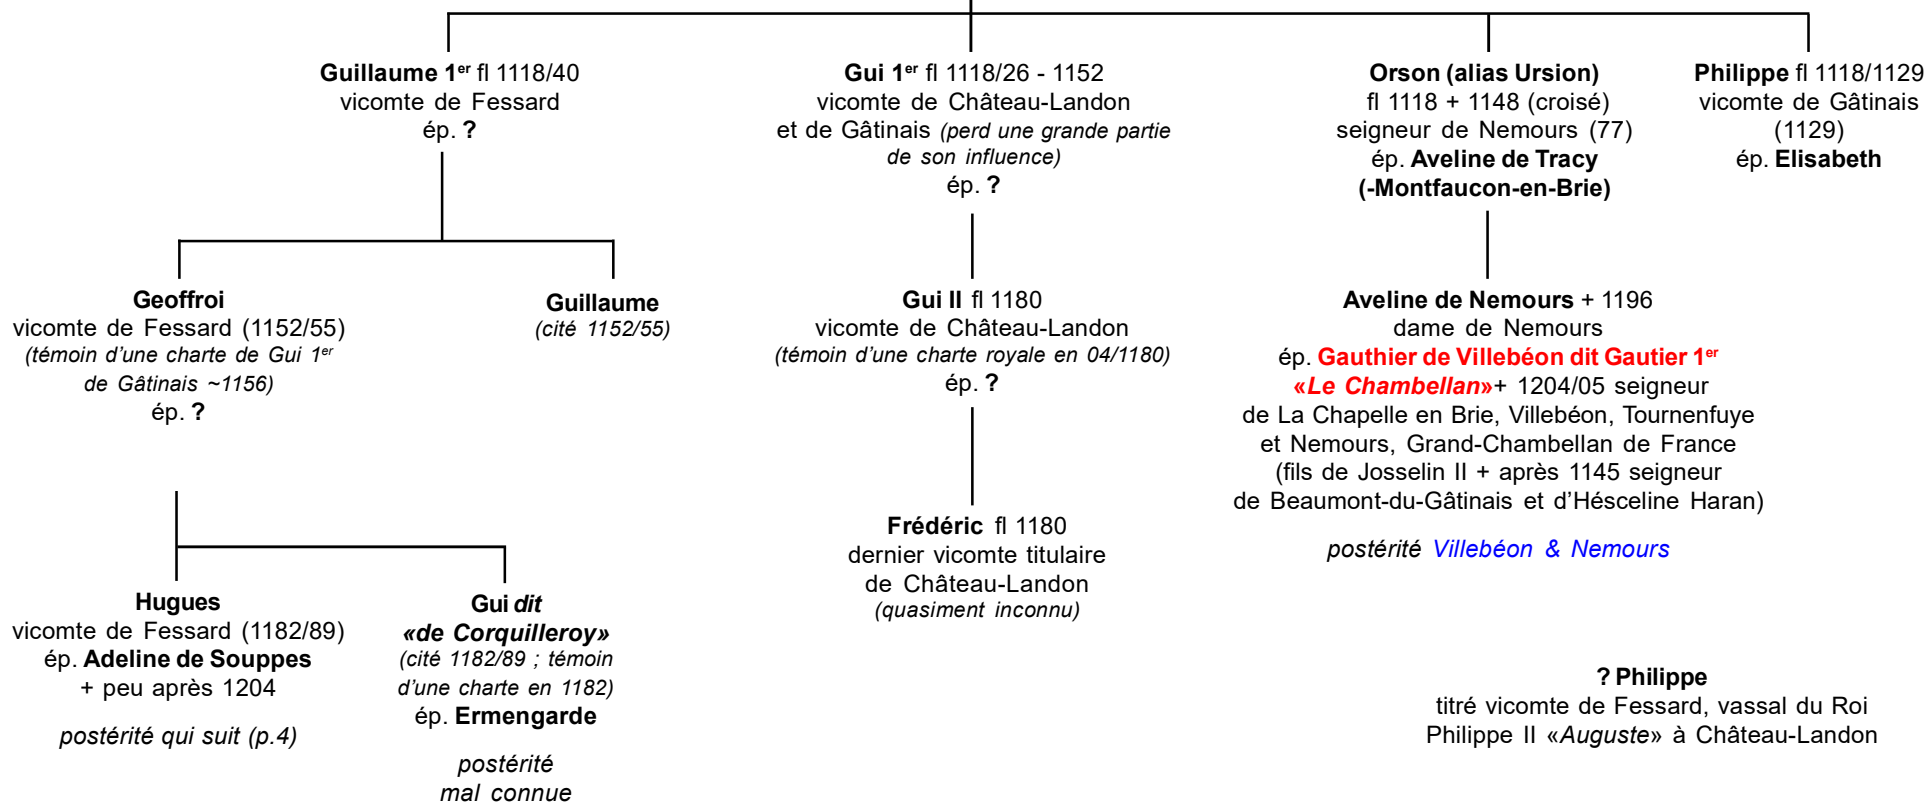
Guillaume 1$^{er}$ fl 1118/40
vicomte de Fessard
ép. ?

Gui 1$^{er}$ fl 1118/26 - 1152
vicomte de Château-Landon
et de Gâtinais (perd une grande partie de son influence)
ép. ?

Orson (alias Ursion)
fl 1118 + 1148 (croisé)
seigneur de Nemours (77)
ép. Aveline de Tracy
(-Montfaucon-en-Brie)

Philippe fl 1118/1129
vicomte de Gâtinais
(1129)
ép. Elisabeth

Geoffroi
vicomte de Fessard (1152/55)
(témoin d'une charte de Gui 1$^{er}$ de Gâtinais ~1156)
ép. ?

Guillaume
(cité 1152/55)

Gui II fl 1180
vicomte de Château-Landon
(témoin d'une charte royale en 04/1180)
ép. ?

Aveline de Nemours + 1196
dame de Nemours
ép. Gauthier de Villebéon dit Gautier 1$^{er}$ «Le Chambellan»+ 1204/05 seigneur de La Chapelle en Brie, Villebéon, Tournenfuye et Nemours, Grand-Chambellan de France
(fils de Josselin II + après 1145 seigneur de Beaumont-du-Gâtinais et d'Hésceline Haran)

postérité Villebéon & Nemours

Frédéric fl 1180
dernier vicomte titulaire
de Château-Landon
(quasiment inconnu)

Hugues
vicomte de Fessard (1182/89)
ép. Adeline de Souppes
+ peu après 1204

postérité qui suit (p.4)

Gui dit «de Corquilleroy»
(cité 1182/89 ; témoin d'une charte en 1182)
ép. Ermengarde

postérité
mal connue

? Philippe
titré vicomte de Fessard, vassal du Roi
Philippe II «Auguste» à Château-Landon